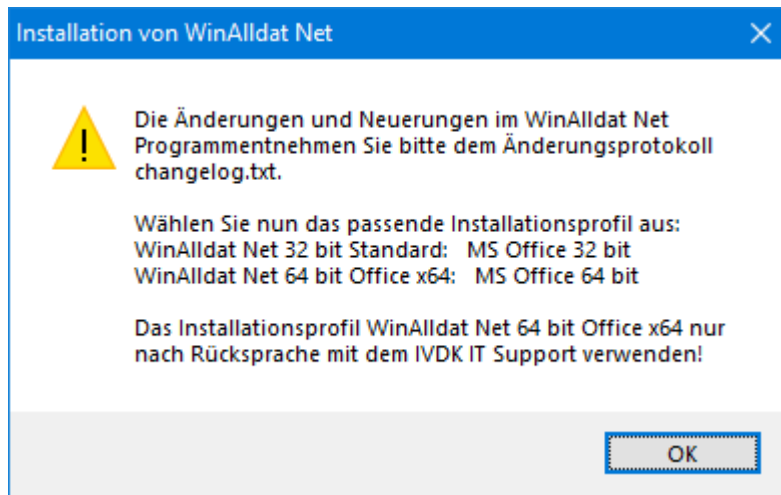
Installation von WinAlldat Net

Die Änderungen und Neuerungen im WinAlldat Net Programmentnehmen Sie bitte dem Änderungsprotokoll changelog.txt.

Wählen Sie nun das passende Installationsprofil aus:
WinAlldat Net 32 bit Standard: MS Office 32 bit
WinAlldat Net 64 bit Office x64: MS Office 64 bit

Das Installationsprofil WinAlldat Net 64 bit Office x64 nur nach Rücksprache mit dem IVDK IT Support verwenden!

OK